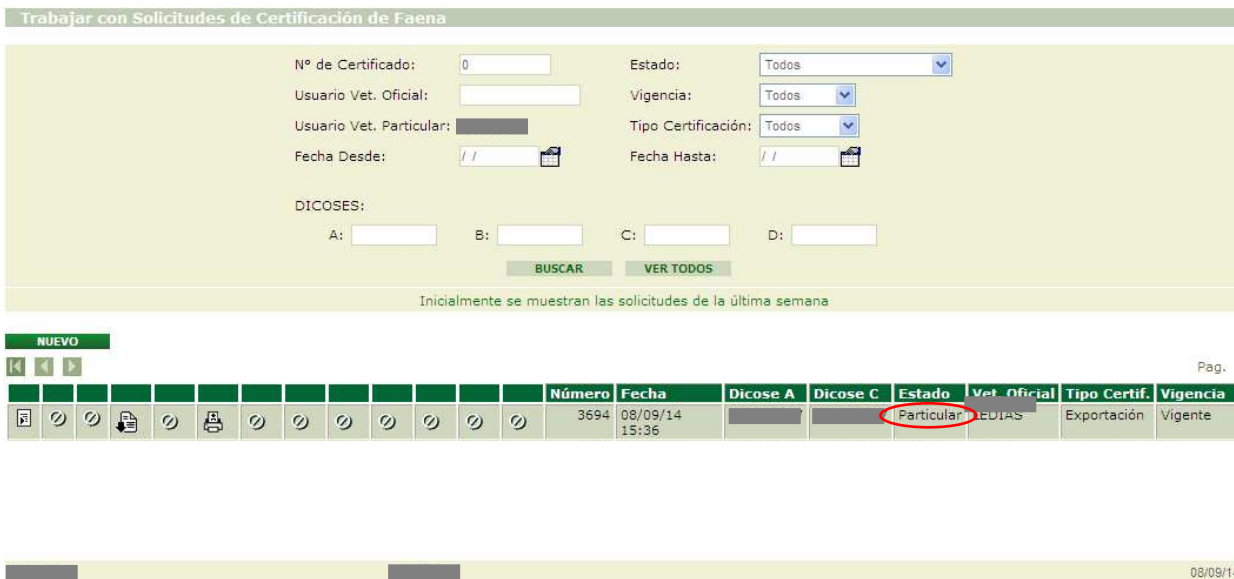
Trabajar con Solicitudes de Certificación de Faena

Nº de Certificado: 0
Estado: Todos
Usuario Vet. Oficial:
Vigencia: Todos
Usuario Vet. Particular:
Tipo Certificación: Todos
Fecha Desde: / /
Fecha Hasta: / /

DICOSES:
A:
B:
C:
D:

BUSCAR
VER TODOS

Inicialmente se muestran las solicitudes de la última semana

NUEVO

Pag.

| | | | | | | | | | | | | Número | Fecha | Dicose A | Dicose C | Estado | Vet. Oficial | Tipo Certif. | Vigencia |
|---|---|---|---|---|---|---|---|---|---|---|---|---|---|---|---|---|---|---|---|
| | | | | | | | | | | | | 3694 | 08/09/14 15:36 | | | Particular | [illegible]EDIAS | Exportación | Vigente |

08/09/1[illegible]